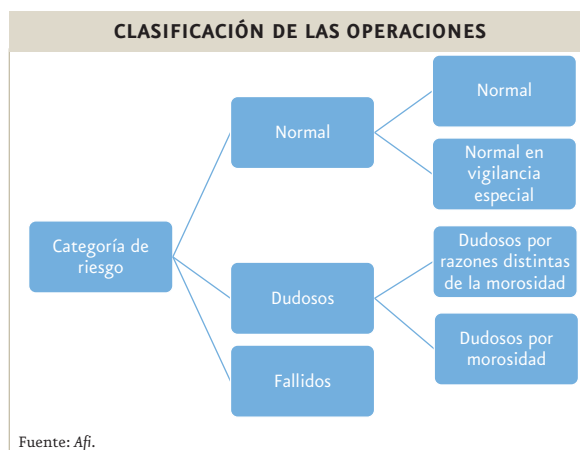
CLASIFICACIÓN DE LAS OPERACIONES

Categoría de riesgo

Normal

Normal

Normal en vigilancia especial

Dudosos

Dudosos por razones distintas de la morosidad

Dudosos por morosidad

Fallidos

Fuente: *Afi*.